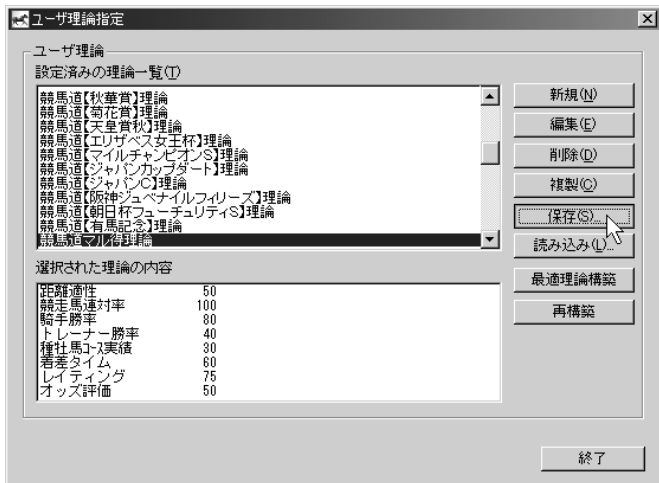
ユーザ理論指定

ユーザ理論

設定済みの理論一覧(T)

競馬道【秋華賞】理論
競馬道【菊花賞】理論
競馬道【天皇賞秋】理論
競馬道【エリザベス女王杯】理論
競馬道【マイルチャンピオンS】理論
競馬道【ジャパンカップダート】理論
競馬道【ジャパンC】理論
競馬道【阪神ジュベナイルフィリーズ】理論
競馬道【朝日杯フューチュリティS】理論
競馬道【有馬記念】理論
競馬道マル得理論

選択された理論の内容

| | |
|---|---|
| 距離適性 | 50 |
| 競走馬連対率 | 100 |
| 騎手勝率 | 80 |
| トレーナー勝率 | 40 |
| 種牡馬コース実績 | 30 |
| 着差タイム | 60 |
| レイティング | 75 |
| オッズ評価 | 50 |

新規(N)
編集(E)
削除(D)
複製(C)
保存(S)...
読み込み(L)...
最適理論構築
再構築
終了